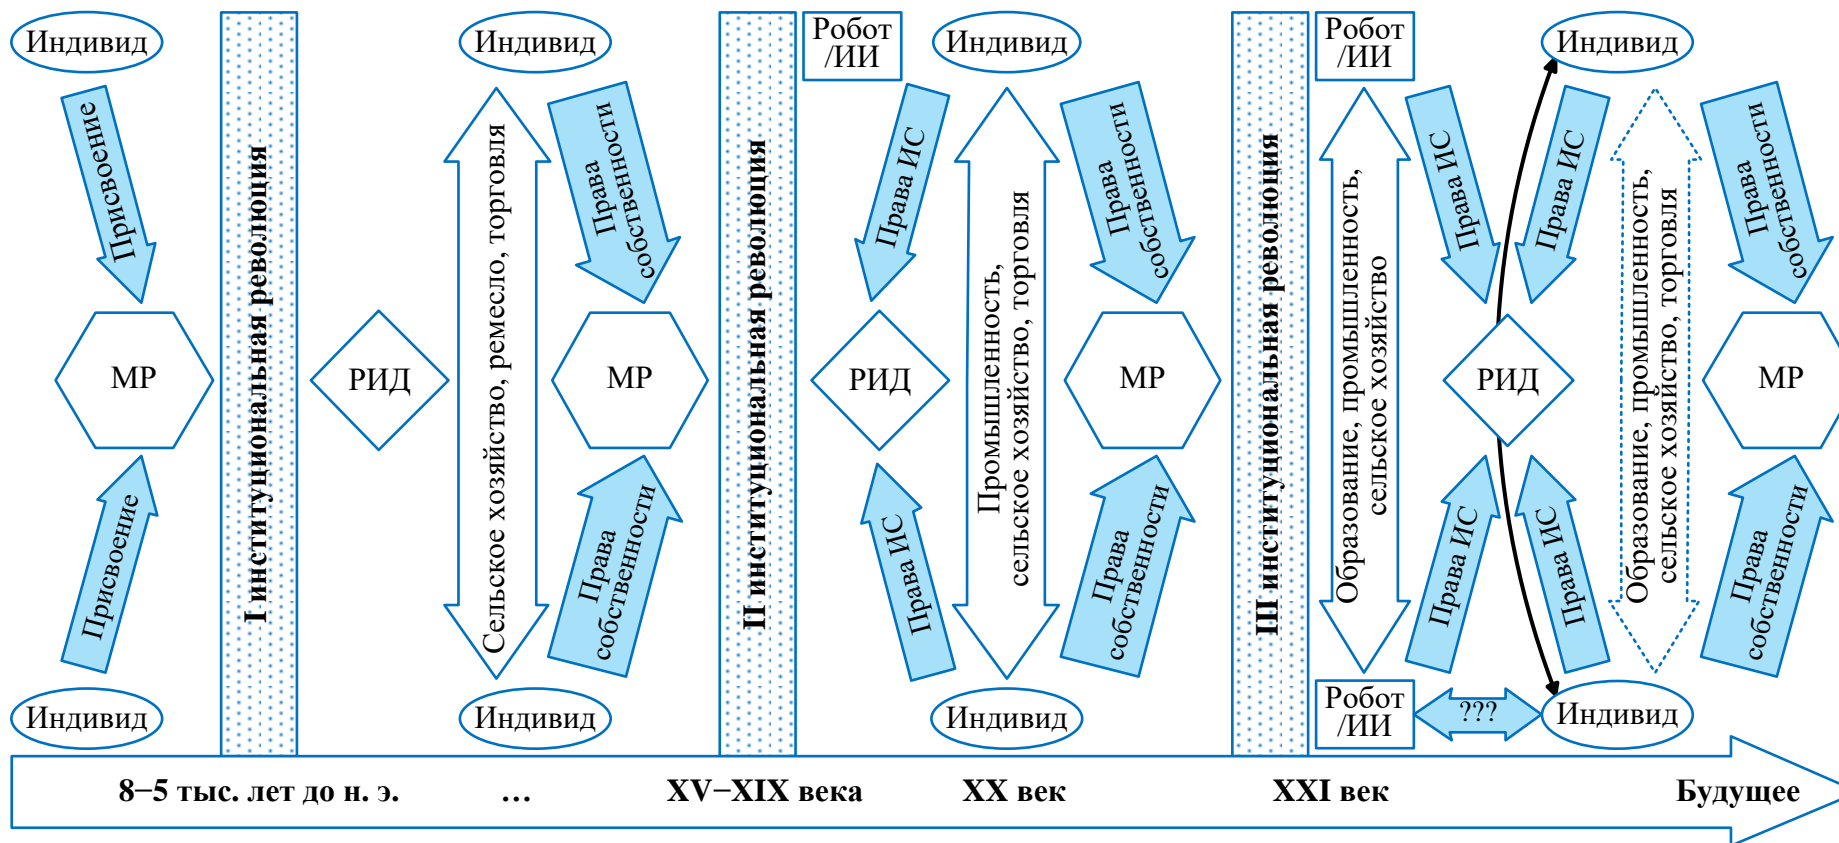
Индивид

Присвоение

МР

Присвоение

Индивид

I институциональная революция

Индивид

РИД

Сельское хозяйство, ремесло, торговля

Права собственности

МР

Права собственности

Индивид

II институциональная революция

Робот /ИИ

Индивид

Права ИС

РИД

Права ИС

Промышленность, сельское хозяйство, торговля

Права собственности

МР

Права собственности

Индивид

III институциональная революция

Робот /ИИ

Образование, промышленность, сельское хозяйство

Робот /ИИ

Права ИС

Права ИС

РИД

Права ИС

Права ИС

Индивид

???

Индивид

Образование, промышленность, сельское хозяйство, торговля

Права собственности

МР

Права собственности

8–5 тыс. лет до н. э. … XV–XIX века XX век XXI век Будущее